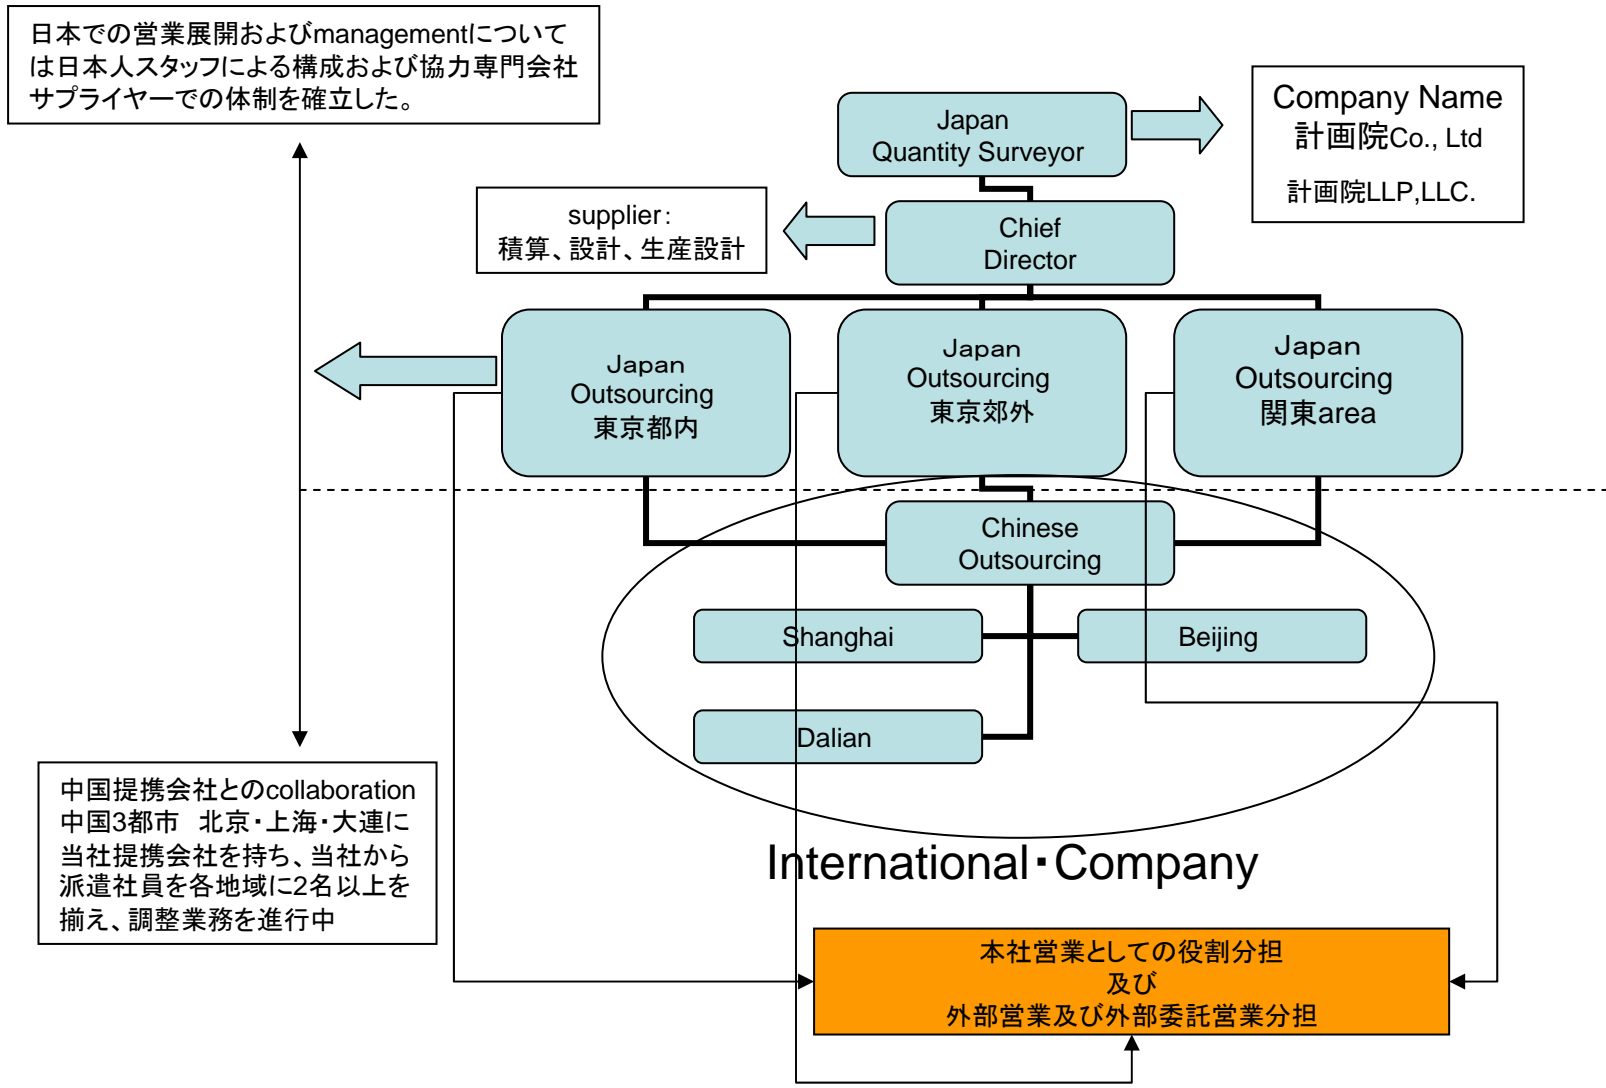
日本での営業展開およびmanagementについては日本人スタッフによる構成および協力専門会社サプライヤーでの体制を確立した。

Japan
Quantity Surveyor

Company Name
計画院Co., Ltd

計画院LLP,LLC.

supplier:
積算、設計、生産設計

Chief
Director

Japan
Outsourcing
東京都内

Japan
Outsourcing
東京郊外

Japan
Outsourcing
関東area

Chinese
Outsourcing

Shanghai

Beijing

Dalian

中国提携会社とのcollaboration
中国3都市　北京・上海・大連に当社提携会社を持ち、当社から派遣社員を各地域に2名以上を揃え、調整業務を進行中

International・Company

本社営業としての役割分担
及び
外部営業及び外部委託営業分担